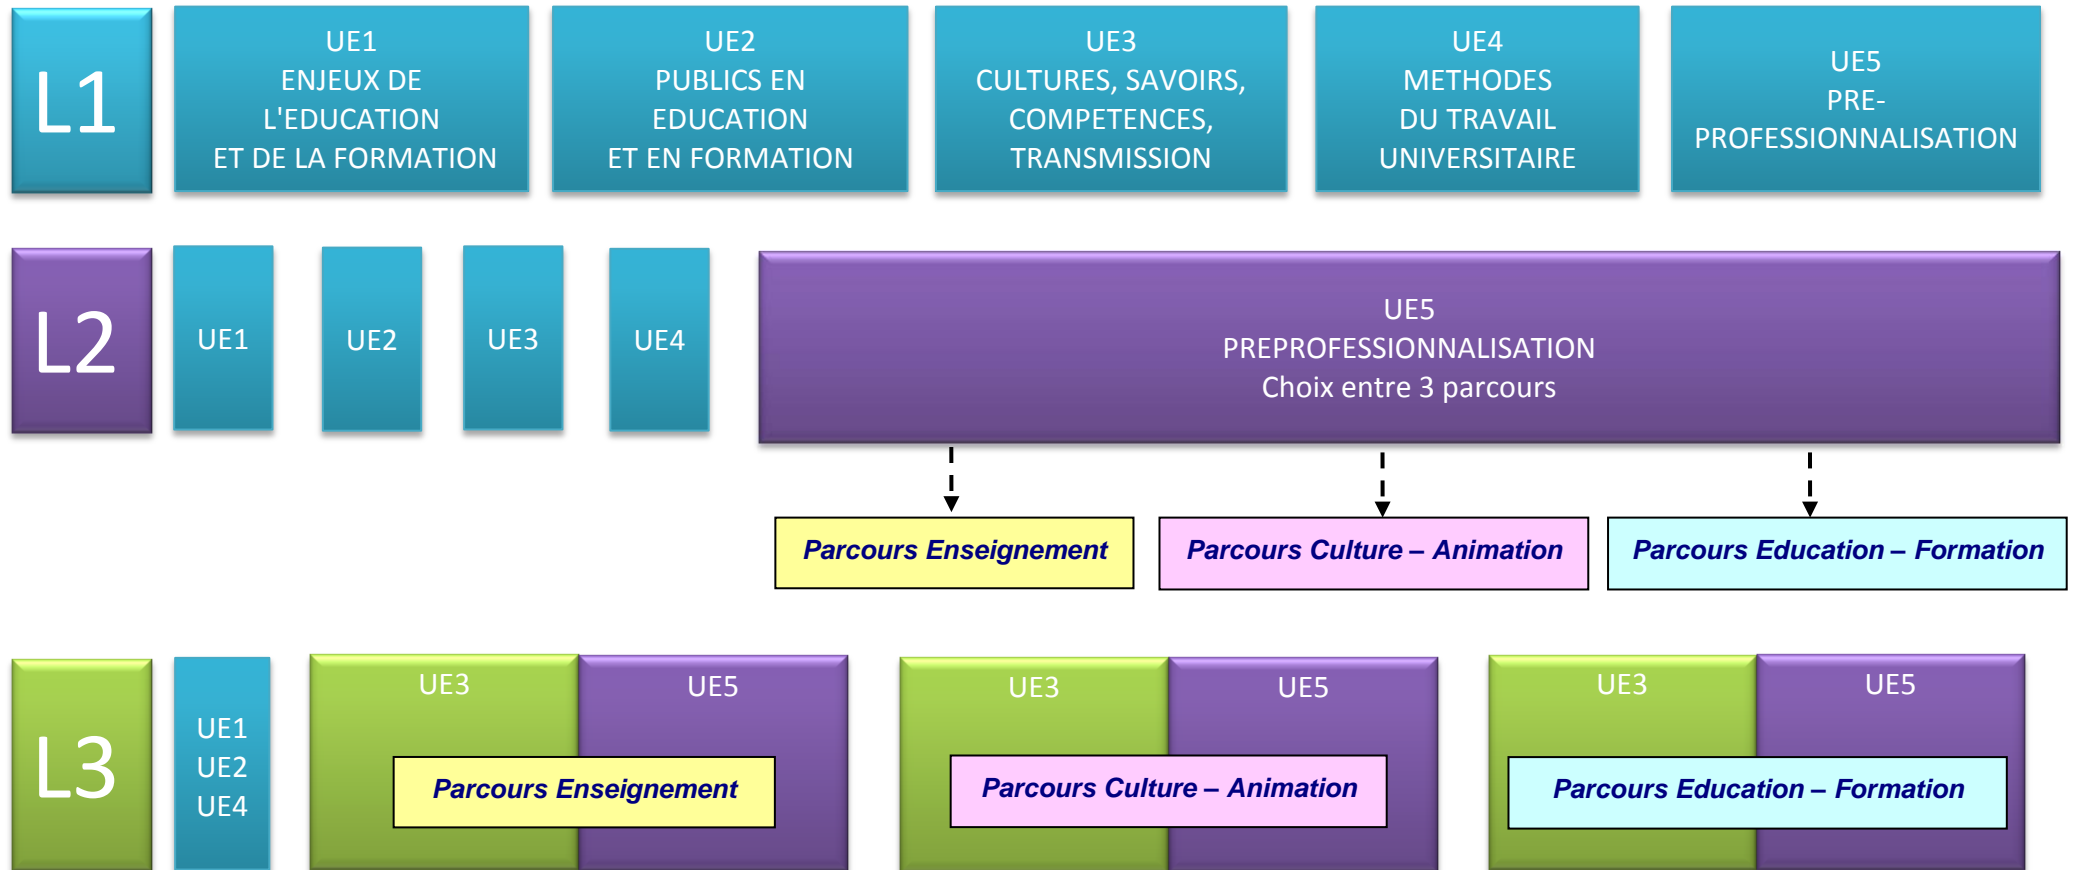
L1

UE1
ENJEUX DE
L'EDUCATION
ET DE LA FORMATION

UE2
PUBLICS EN
EDUCATION
ET EN FORMATION

UE3
CULTURES, SAVOIRS,
COMPETENCES,
TRANSMISSION

UE4
METHODES
DU TRAVAIL
UNIVERSITAIRE

UE5
PRE-
PROFESSIONNALISATION

L2

UE1

UE2

UE3

UE4

UE5
PREPROFESSIONNALISATION
Choix entre 3 parcours

Parcours Enseignement

Parcours Culture – Animation

Parcours Education – Formation

L3

UE1
UE2
UE4

UE3

UE5

Parcours Enseignement

UE3

UE5

Parcours Culture – Animation

UE3

UE5

Parcours Education – Formation